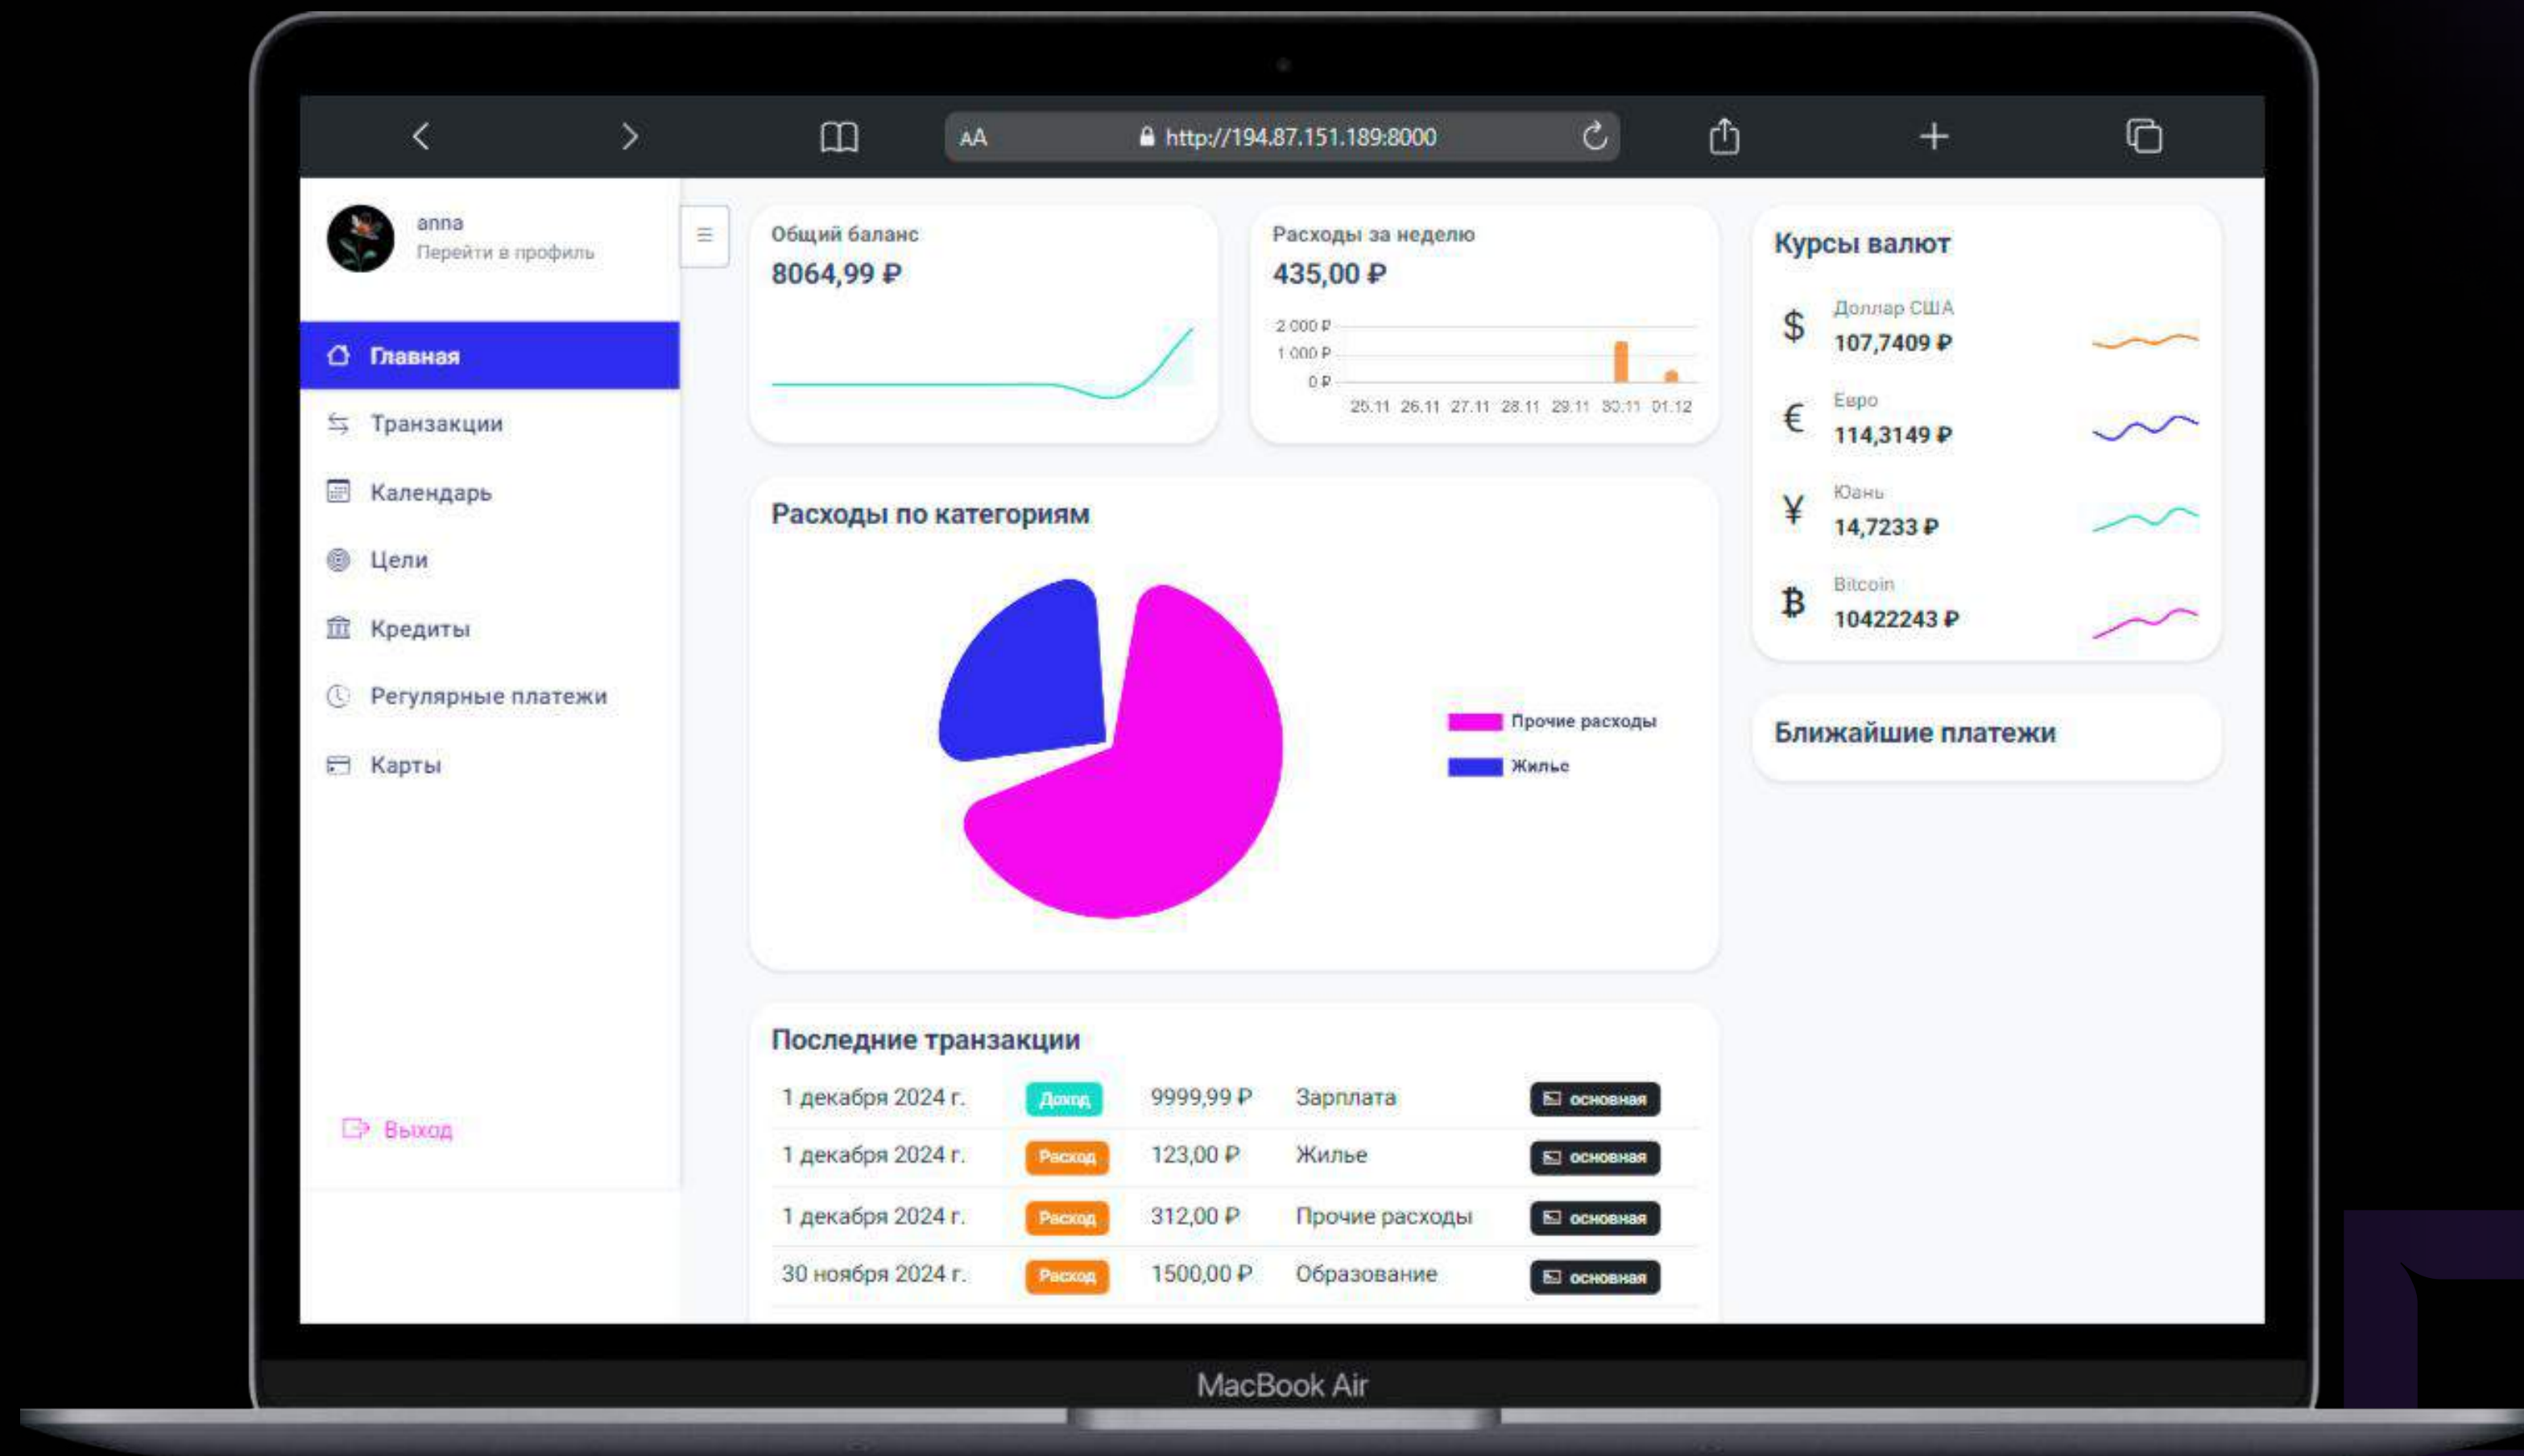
AA http://194.87.151.189:8000

anna
Перейти в профиль

Главная
Транзакции
Календарь
Цели
Кредиты
Регулярные платежи
Карты

Выход

Общий баланс
8064,99 ₽

Расходы за неделю
435,00 ₽
2 000 ₽
1 000 ₽
0 ₽
25.11 26.11 27.11 28.11 29.11 30.11 01.12

Курсы валют
$ Доллар США 107,7409 ₽
€ Евро 114,3149 ₽
¥ Юань 14,7233 ₽
₿ Bitcoin 10422243 ₽

Расходы по категориям
Прочие расходы
Жилье

Ближайшие платежи

Последние транзакции

| 1 декабря 2024 г. | Доход | 9999,99 ₽ | Зарплата | основная |
|---|---|---|---|---|
| 1 декабря 2024 г. | Расход | 123,00 ₽ | Жилье | основная |
| 1 декабря 2024 г. | Расход | 312,00 ₽ | Прочие расходы | основная |
| 30 ноября 2024 г. | Расход | 1500,00 ₽ | Образование | основная |

MacBook Air